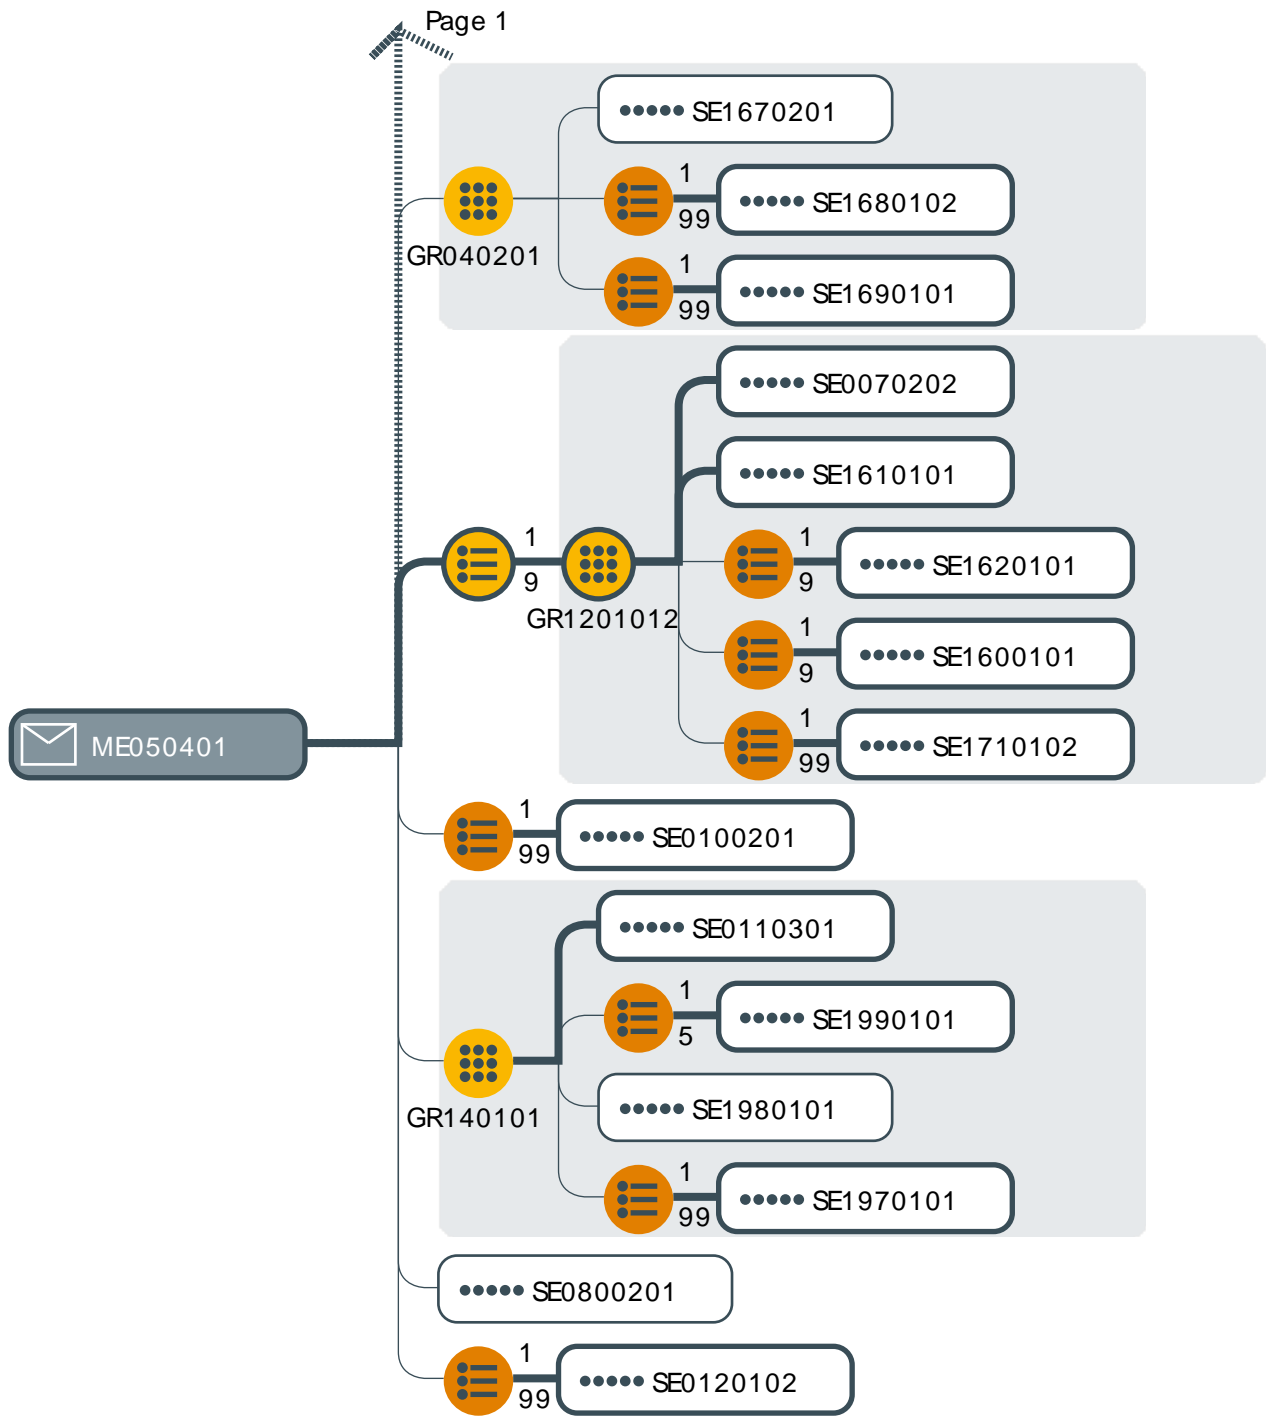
Page 1

SE1670201

1
99
SE1680102

GR040201

1
99
SE1690101

SE0070202

SE1610101

1
9
GR1201012

1
9
SE1620101

1
9
SE1600101

1
99
SE1710102

ME050401

1
99
SE0100201

SE0110301

1
5
SE1990101

GR140101

SE1980101

1
99
SE1970101

SE0800201

1
99
SE0120102